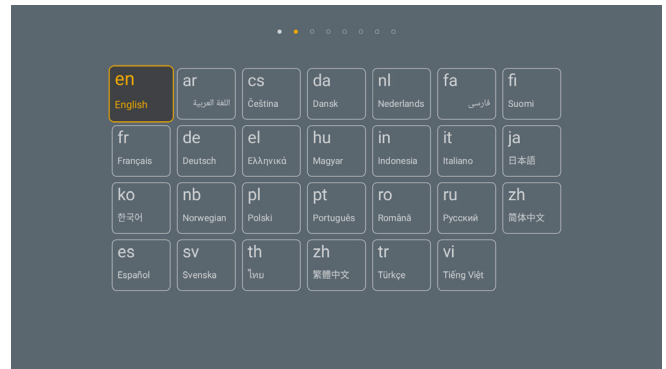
en
English

ar
اللغة العربية

cs
Čeština

da
Dansk

nl
Nederlands

fa
فارسی

fi
Suomi

fr
Français

de
Deutsch

el
Ελληνικά

hu
Magyar

in
Indonesia

it
Italiano

ja
日本語

ko
한국어

nb
Norwegian

pl
Polski

pt
Português

ro
Română

ru
Русский

zh
简体中文

es
Español

sv
Svenska

th
ไทย

zh
繁體中文

tr
Türkçe

vi
Tiếng Việt